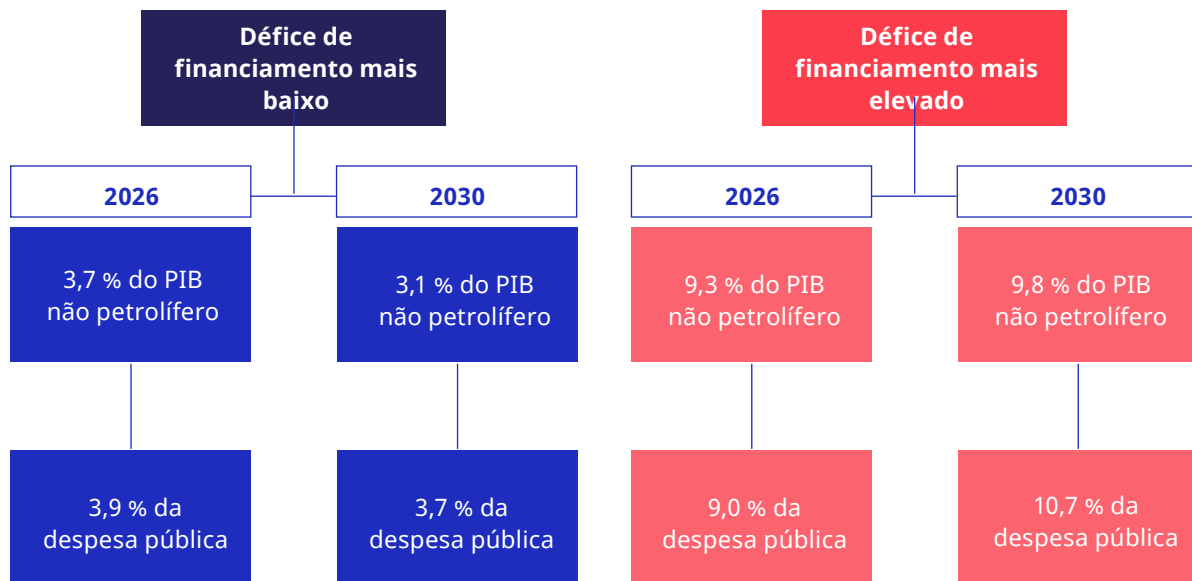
Défice de financiamento mais baixo

2026

3,7 % do PIB não petrolífero

3,9 % da despesa pública

2030

3,1 % do PIB não petrolífero

3,7 % da despesa pública

Défice de financiamento mais elevado

2026

9,3 % do PIB não petrolífero

9,0 % da despesa pública

2030

9,8 % do PIB não petrolífero

10,7 % da despesa pública